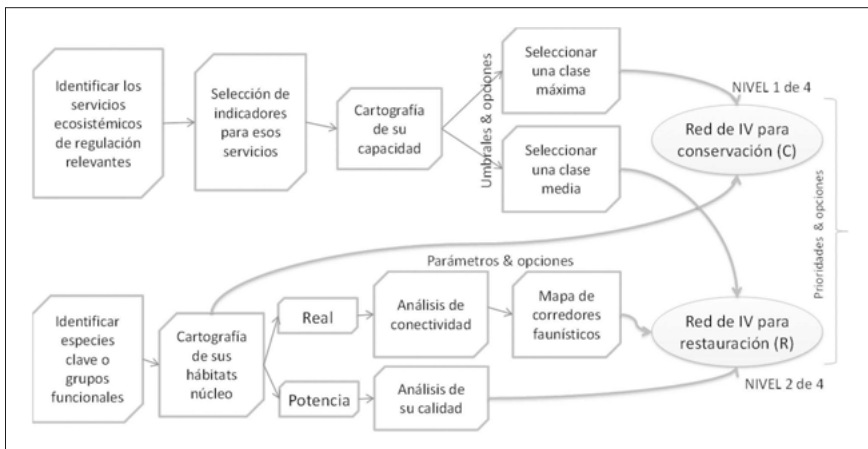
Identificar los servicios ecosistémicos de regulación relevantes

Selección de indicadores para esos servicios

Cartografía de su capacidad

Umbrales & opciones

Seleccionar una clase máxima

Seleccionar una clase media

NIVEL 1 de 4

Red de IV para conservación (C)

Prioridades & opciones

Parámetros & opciones

Identificar especies clave o grupos funcionales

Cartografía de sus hábitats núcleo

Real

Potencia

Análisis de conectividad

Mapa de corredores faunísticos

Análisis de su calidad

Red de IV para restauración (R)

NIVEL 2 de 4